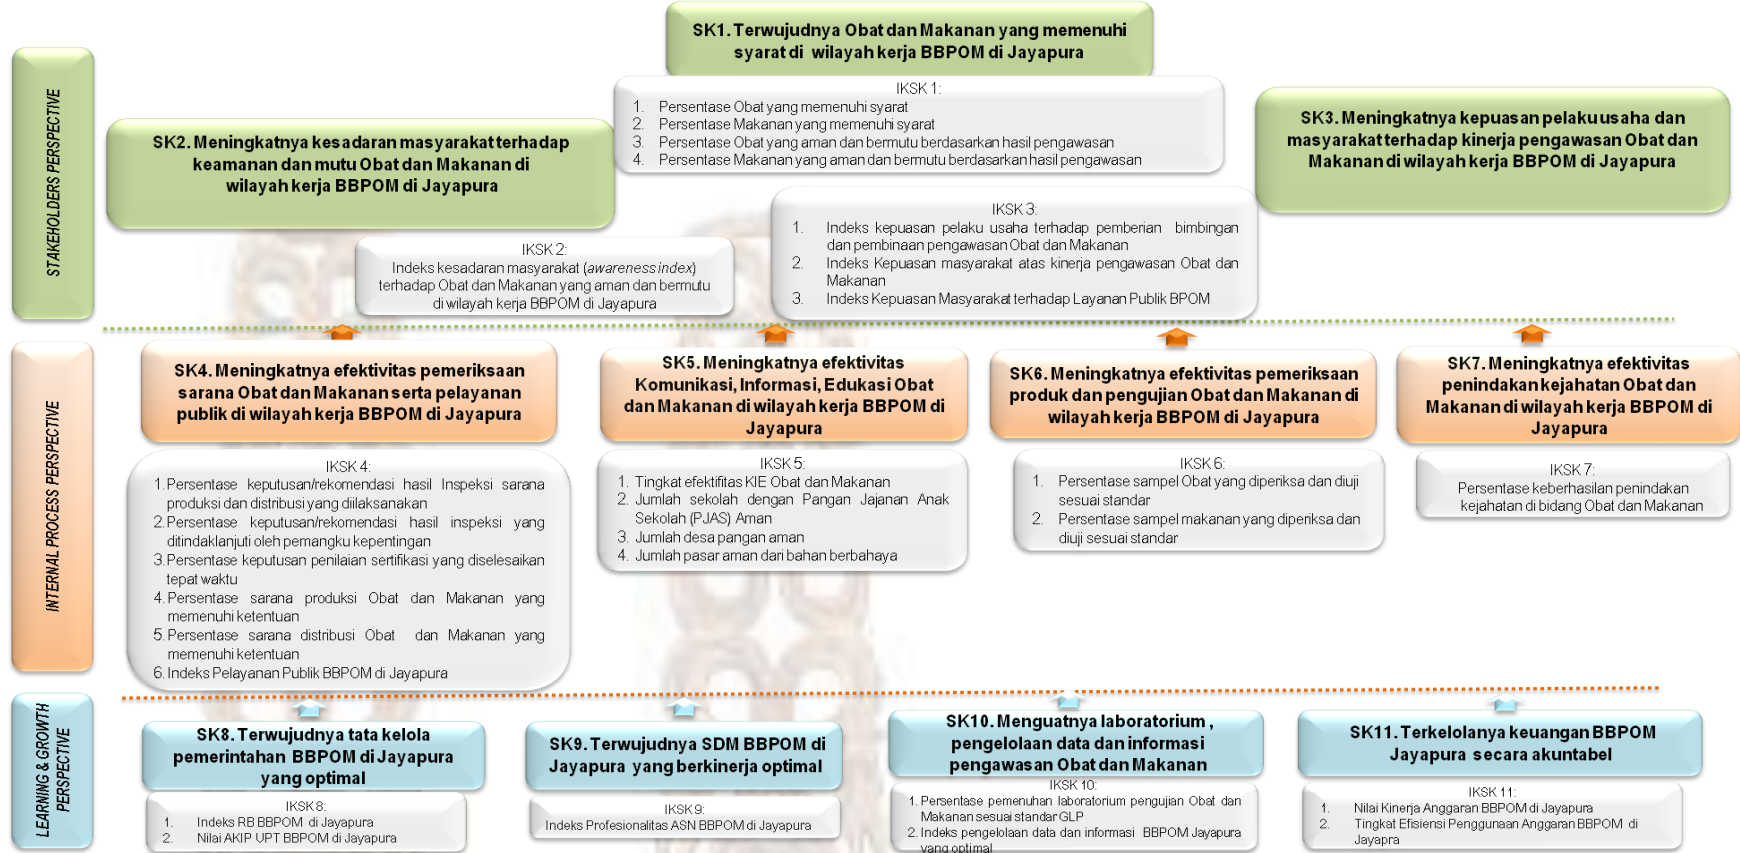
STAKEHOLDERS PERSPECTIVE

SK1. Terwujudnya Obat dan Makanan yang memenuhi syarat di wilayah kerja BBPOM di Jayapura

IKSK 1:
1. Persentase Obat yang memenuhi syarat
2. Persentase Makanan yang memenuhi syarat
3. Persentase Obat yang aman dan bermutu berdasarkan hasil pengawasan
4. Persentase Makanan yang aman dan bermutu berdasarkan hasil pengawasan

SK2. Meningkatnya kesadaran masyarakat terhadap keamanan dan mutu Obat dan Makanan di wilayah kerja BBPOM di Jayapura

IKSK 2:
Indeks kesadaran masyarakat (*awareness index*) terhadap Obat dan Makanan yang aman dan bermutu di wilayah kerja BBPOM di Jayapura

SK3. Meningkatnya kepuasan pelaku usaha dan masyarakat terhadap kinerja pengawasan Obat dan Makanan di wilayah kerja BBPOM di Jayapura

IKSK 3:
1. Indeks kepuasan pelaku usaha terhadap pemberian bimbingan dan pembinaan pengawasan Obat dan Makanan
2. Indeks Kepuasan masyarakat atas kinerja pengawasan Obat dan Makanan
3. Indeks Kepuasan Masyarakat terhadap Layanan Publik BPOM

INTERNAL PROCESS PERSPECTIVE

SK4. Meningkatnya efektivitas pemeriksaan sarana Obat dan Makanan serta pelayanan publik di wilayah kerja BBPOM di Jayapura

IKSK 4:
1. Persentase keputusan/rekomendasi hasil Inspeksi sarana produksi dan distribusi yang dilaksanakan
2. Persentase keputusan/rekomendasi hasil inspeksi yang ditindaklanjuti oleh pemangku kepentingan
3. Persentase keputusan penilaian sertifikasi yang diselesaikan tepat waktu
4. Persentase sarana produksi Obat dan Makanan yang memenuhi ketentuan
5. Persentase sarana distribusi Obat dan Makanan yang memenuhi ketentuan
6. Indeks Pelayanan Publik BBPOM di Jayapura

SK5. Meningkatnya efektivitas Komunikasi, Informasi, Edukasi Obat dan Makanan di wilayah kerja BBPOM di Jayapura

IKSK 5:
1. Tingkat efektifitas KIE Obat dan Makanan
2. Jumlah sekolah dengan Pangan Jajanan Anak Sekolah (PJAS) Aman
3. Jumlah desa pangan aman
4. Jumlah pasar aman dari bahan berbahaya

SK6. Meningkatnya efektivitas pemeriksaan produk dan pengujian Obat dan Makanan di wilayah kerja BBPOM di Jayapura

IKSK 6:
1. Persentase sampel Obat yang diperiksa dan diuji sesuai standar
2. Persentase sampel makanan yang diperiksa dan diuji sesuai standar

SK7. Meningkatnya efektivitas penindakan kejahatan Obat dan Makanan di wilayah kerja BBPOM di Jayapura

IKSK 7:
Persentase keberhasilan penindakan kejahatan di bidang Obat dan Makanan

LEARNING & GROWTH PERSPECTIVE

SK8. Terwujudnya tata kelola pemerintahan BBPOM di Jayapura yang optimal

IKSK 8:
1. Indeks RB BBPOM di Jayapura
2. Nilai AKIP UPT BBPOM di Jayapura

SK9. Terwujudnya SDM BBPOM di Jayapura yang berkinerja optimal

IKSK 9:
Indeks Profesionalitas ASN BBPOM di Jayapura

SK10. Menguatnya laboratorium, pengelolaan data dan informasi pengawasan Obat dan Makanan

IKSK 10:
1. Persentase pemenuhan laboratorium pengujian Obat dan Makanan sesuai standar GLP
2. Indeks pengelolaan data dan informasi BBPOM Jayapura yang optimal

SK11. Terkelolanya keuangan BBPOM Jayapura secara akuntabel

IKSK 11:
1. Nilai Kinerja Anggaran BBPOM di Jayapura
2. Tingkat Efsiensi Penggunaan Anggaran BBPOM di Jayapura